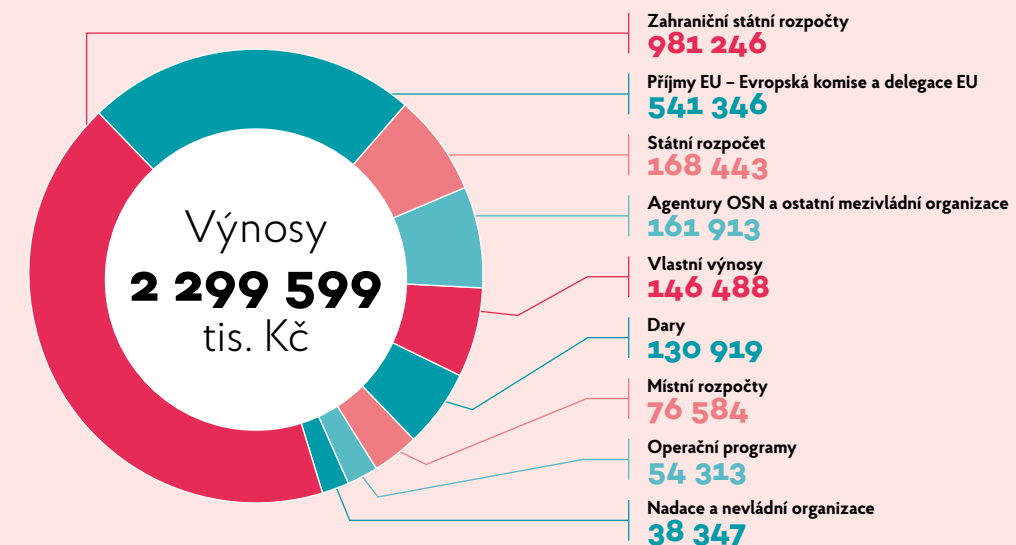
Výnosy
2 299 599
tis. Kč

Zahraniční státní rozpočty
981 246

Příjmy EU – Evropská komise a delegace EU
541 346

Státní rozpočet
168 443

Agentury OSN a ostatní mezivládní organizace
161 913

Vlastní výnosy
146 488

Dary
130 919

Místní rozpočty
76 584

Operační programy
54 313

Nadace a nevládní organizace
38 347